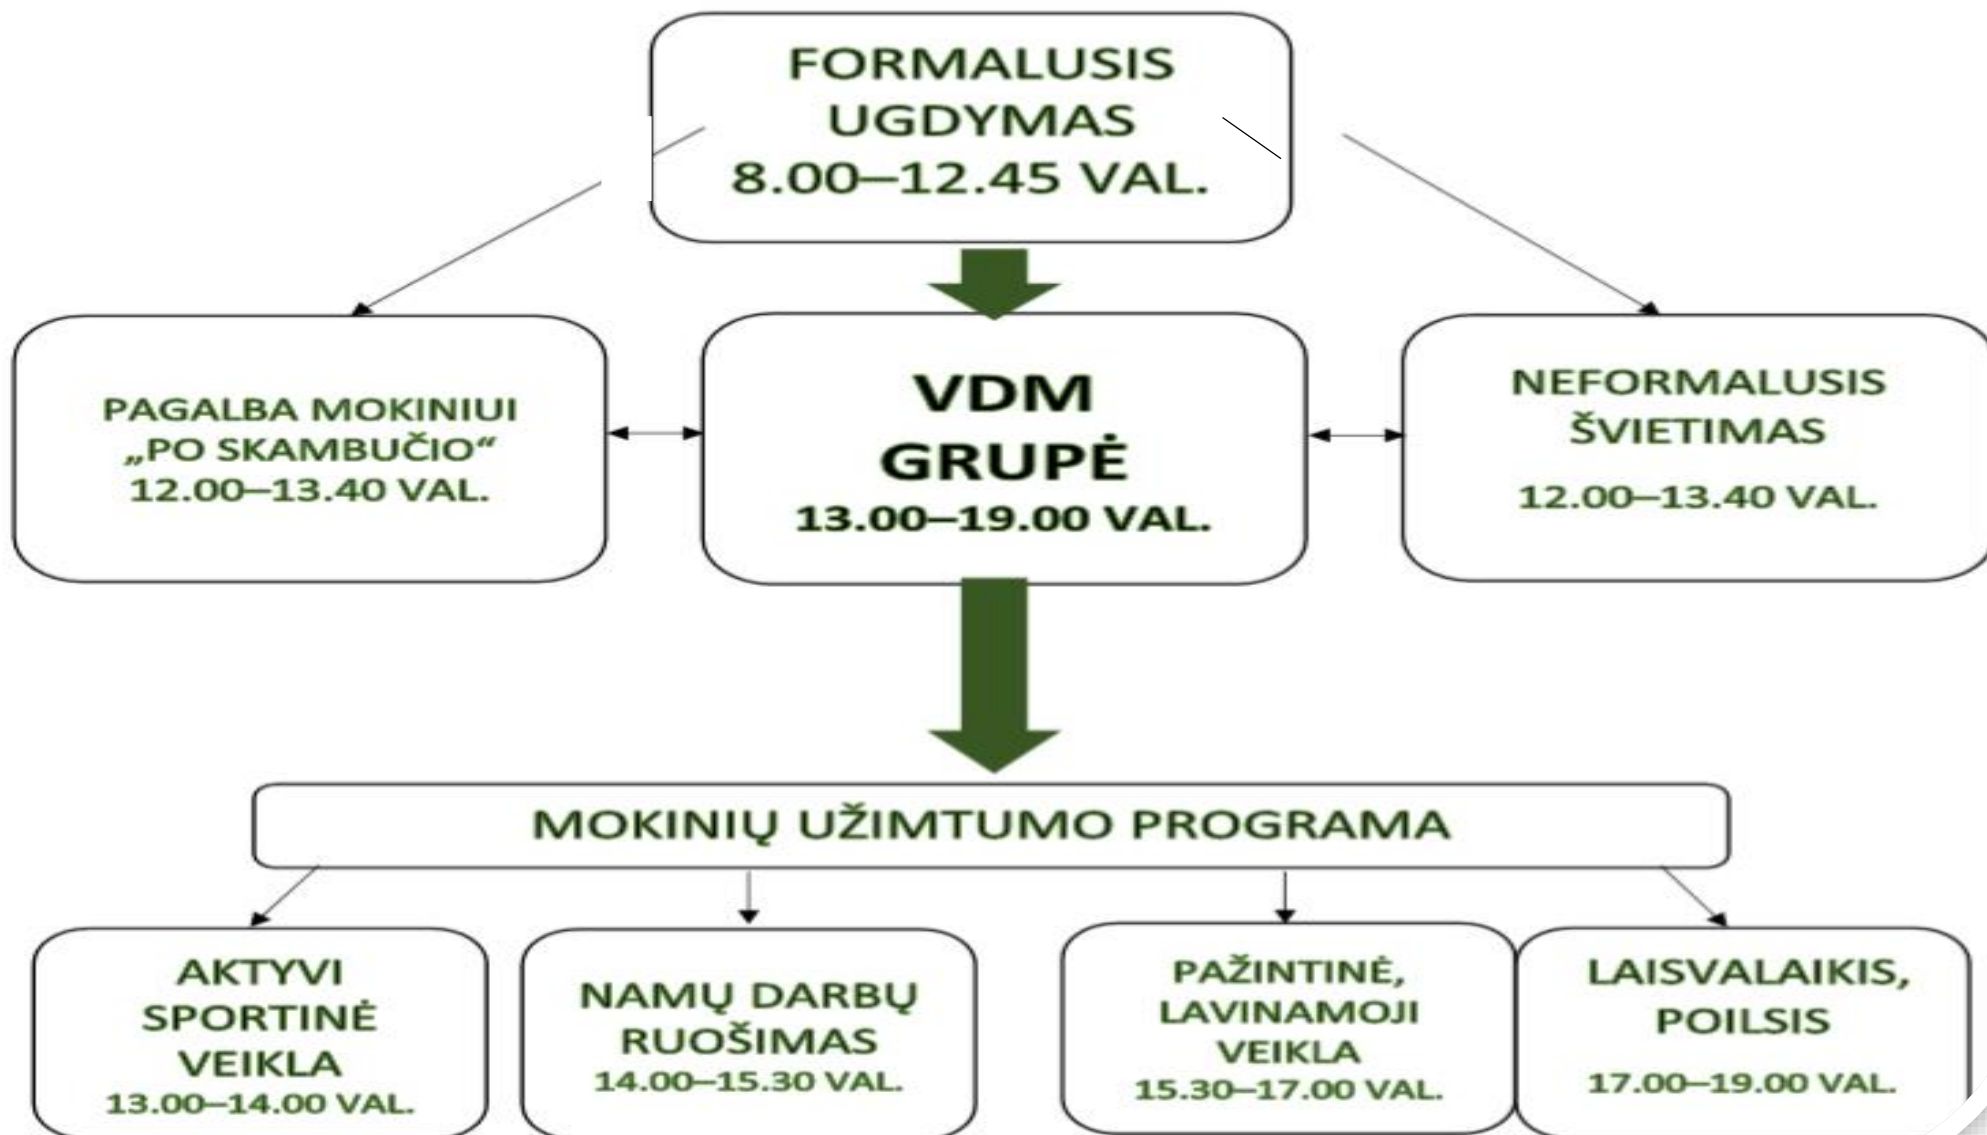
FORMALUSIS UGDYMAS
8.00–12.45 VAL.

PAGALBA MOKINIUI „PO SKAMBUČIO“
12.00–13.40 VAL.

VDM GRUPĖ
13.00–19.00 VAL.

NEFORMALUSIS ŠVIETIMAS
12.00–13.40 VAL.

MOKINIŲ UŽIMTUMO PROGRAMA

AKTYVI SPORTINĖ VEIKLA
13.00–14.00 VAL.

NAMŲ DARBŲ RUOŠIMAS
14.00–15.30 VAL.

PAŽINTINĖ, LAVINAMOJI VEIKLA
15.30–17.00 VAL.

LAISVALAIKIS, POILSIS
17.00–19.00 VAL.